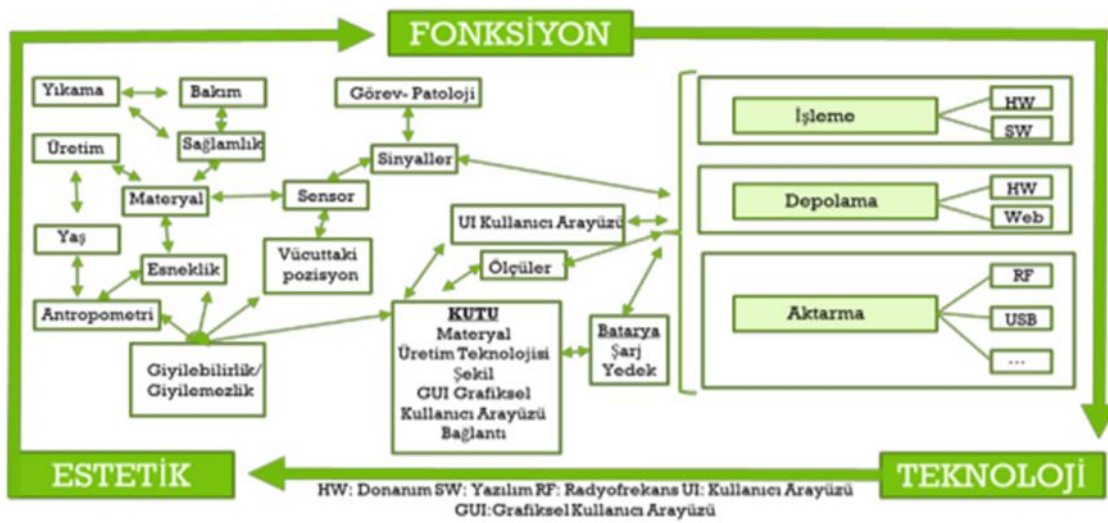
FONKSİYON

Yıkama
Bakım
Sağlamlık
Üretim
Materyal
Yaş
Esneklik
Antropometri
Giyilebilirlik/ Giyilemezlik
Görev- Patoloji
Sinyaller
Sensor
Vücuttaki pozisyon
UI Kullanıcı Arayüzü
Ölçüler
KUTU
Materyal
Üretim Teknolojisi
Şekil
GUI Grafiksel Kullanıcı Arayüzü
Bağlantı
Batarya
Şarj
Yedek
İşleme
HW
SW
Depolama
HW
Web
Aktarma
RF
USB
...

ESTETİK
TEKNOLOJİ

HW: Donanım SW: Yazılım RF: Radyofrekans UI: Kullanıcı Arayüzü
GUI:Grafiksel Kullanıcı Arayüzü